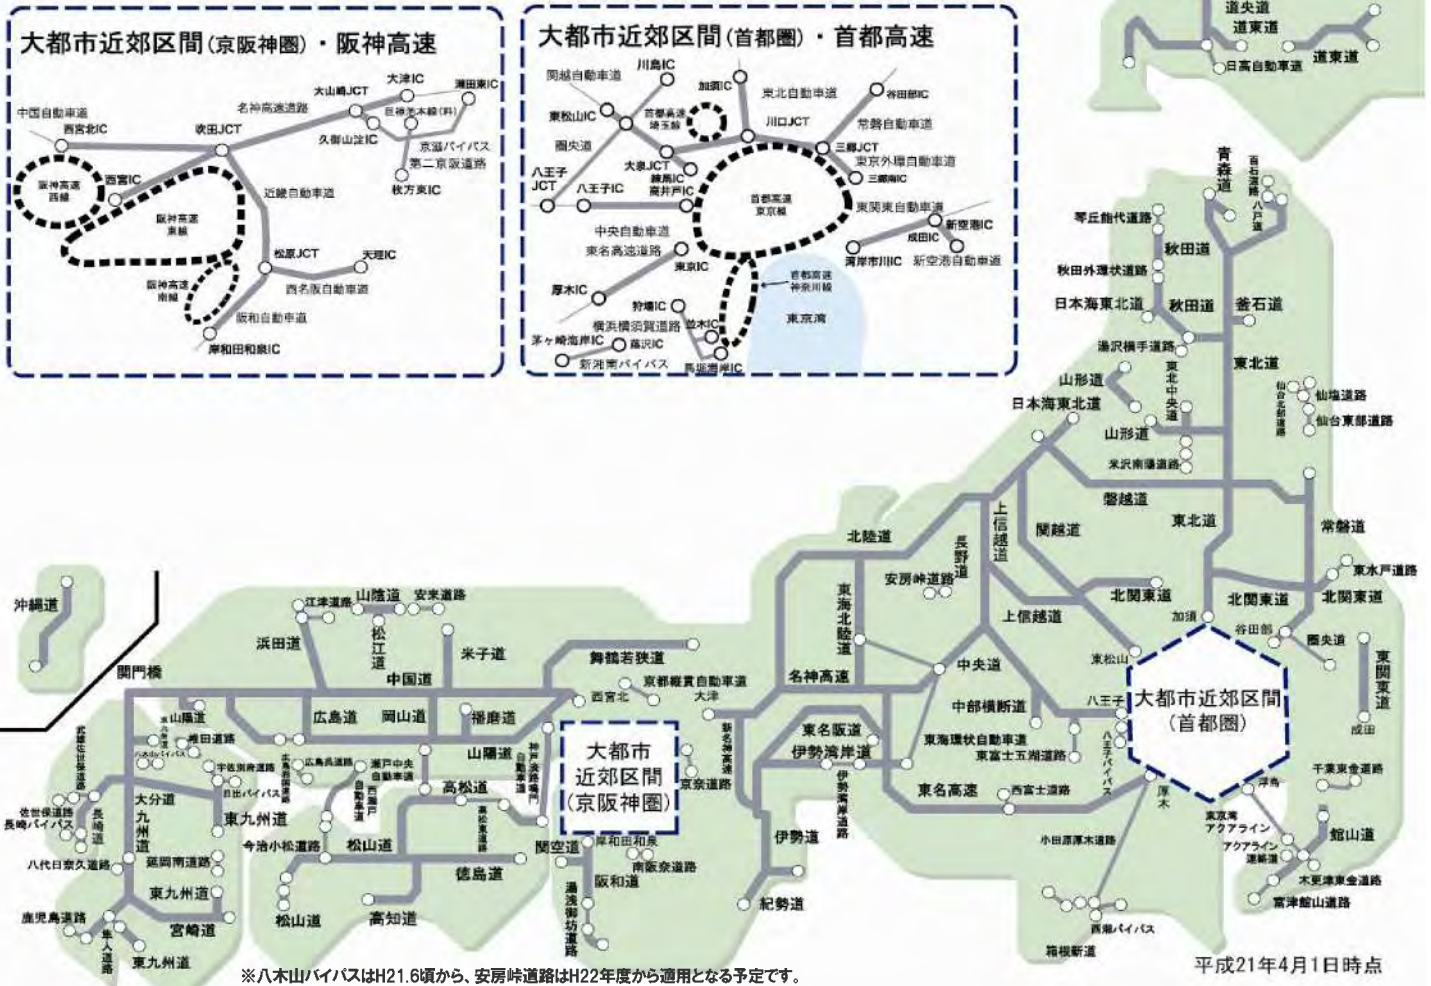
大都市近郊区間(京阪神圏)・阪神高速

中国自動車道
西宮北IC
名神高速道路
大山崎JCT
大津IC
瀬田東IC
吹田JCT
久御山IC
巨椋池本線(料)
京滋バイパス
第二京阪道路
西宮IC
阪神高速西線
阪神高速東線
近畿自動車道
枚方東IC
松原JCT
天理IC
阪神高速南線
西名阪自動車道
阪和自動車道
岸和田和泉IC

大都市近郊区間(首都圏)・首都高速

関越自動車道
川島IC
加須IC
東北自動車道
谷田部IC
東松山IC
首都高速埼玉線
川口JCT
常磐自動車道
圏央道
三郷JCT
東京外環自動車道
八王子JCT
大泉JCT
練馬IC
三郷南IC
八王子IC
高井戸IC
首都高速東京線
東関東自動車道
新空港IC
中央自動車道
成田IC
東名高速道路
湾岸市川IC
新空港自動車道
東京IC
首都高速神奈川線
厚木IC
狩場IC
並木IC
東京湾
横浜横須賀道路
茅ヶ崎海岸IC
藤沢IC
新湘南バイパス
馬堀海岸IC

道央道
道東道
日高自動車道
道東道
青森道
百石道路
八戸道
琴丘能代道路
秋田道
秋田外環状道路
日本海東北道
秋田道
釜石道
湯沢横手道路
東北道
山形道
東北中央道
仙塩道路
仙台北部道路
仙台東部道路
日本海東北道
山形道
米沢南陽道路
磐越道
北陸道
上信越道
長野道
関越道
東北道
常磐道
安房峠道路
東海北陸道
東水戸道路
北関東道
北関東道
北関東道
加須
谷田部
圏央道
東関東道
上信越道
中央道
東松山
名神高速
中部横断道
八王子
大都市近郊区間(首都圏)
沖縄道
関門橋
山陰道
江津道路
安来道路
浜田道
松江道
米子道
中国道
舞鶴若狭道
京都縦貫自動車道
西宮北
大津
山陽道
椎田道路
広島道
岡山道
播磨道
新名神高速
東名阪道
東海環状自動車道
東富士五湖道路
山陽道
宇佐別府道路
日出バイパス
広島呉道路
瀬戸中央自動車道
西瀬戸自動車道
神戸淡路鳴門自動車道
大都市近郊区間(京阪神圏)
京奈道路
伊勢湾岸道
八王子バイパス
伊勢関西道路
東名高速
西富士道路
厚木
浮島
千葉東金道路
武雄佐世保道路
大分道
高松道
高松東道路
佐世保道路
長崎バイパス
長崎道
九州道
東九州道
今治小松道路
松山道
関空道
岸和田和泉
南阪奈道路
伊勢道
東京湾アクアライン
アクアライン連絡道
館山道
小田原厚木道路
八代日奈久道路
延岡南道路
東九州道
徳島道
阪和道
木更津東金道路
富津館山道路
湯浅御坊道路
紀勢道
西湘バイパス
鹿児島道路
宮崎道
松山道
高知道
箱根新道
隼人道路
東九州道
※八木山バイパスはH21.6頃から、安房峠道路はH22年度から適用となる予定です。
平成21年4月1日時点
成田